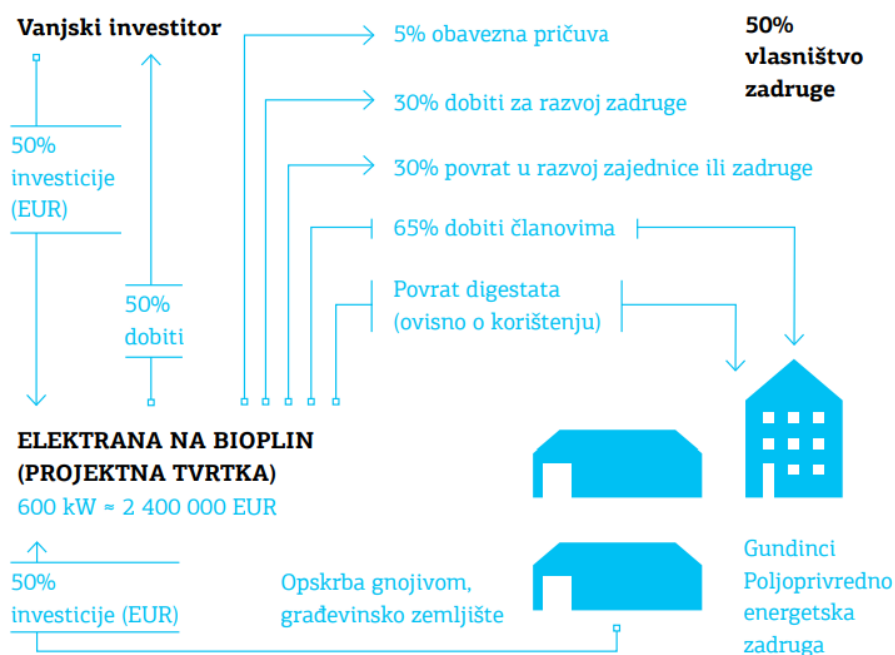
Vanjski investitor

50% investicije (EUR)

50% dobiti

5% obavezna pričuva

30% dobiti za razvoj zadruge

30% povrat u razvoj zajednice ili zadruge

65% dobiti članovima

Povrat digestata (ovisno o korištenju)

50% vlasništvo zadruge

ELEKTRANA NA BIOPLIN (PROJEKTNA TVRTKA)
600 kW ≈ 2 400 000 EUR

50% investicije (EUR)

Opskrba gnojivom, građevinsko zemljište

Gundinci Poljoprivredno energetska zadruga